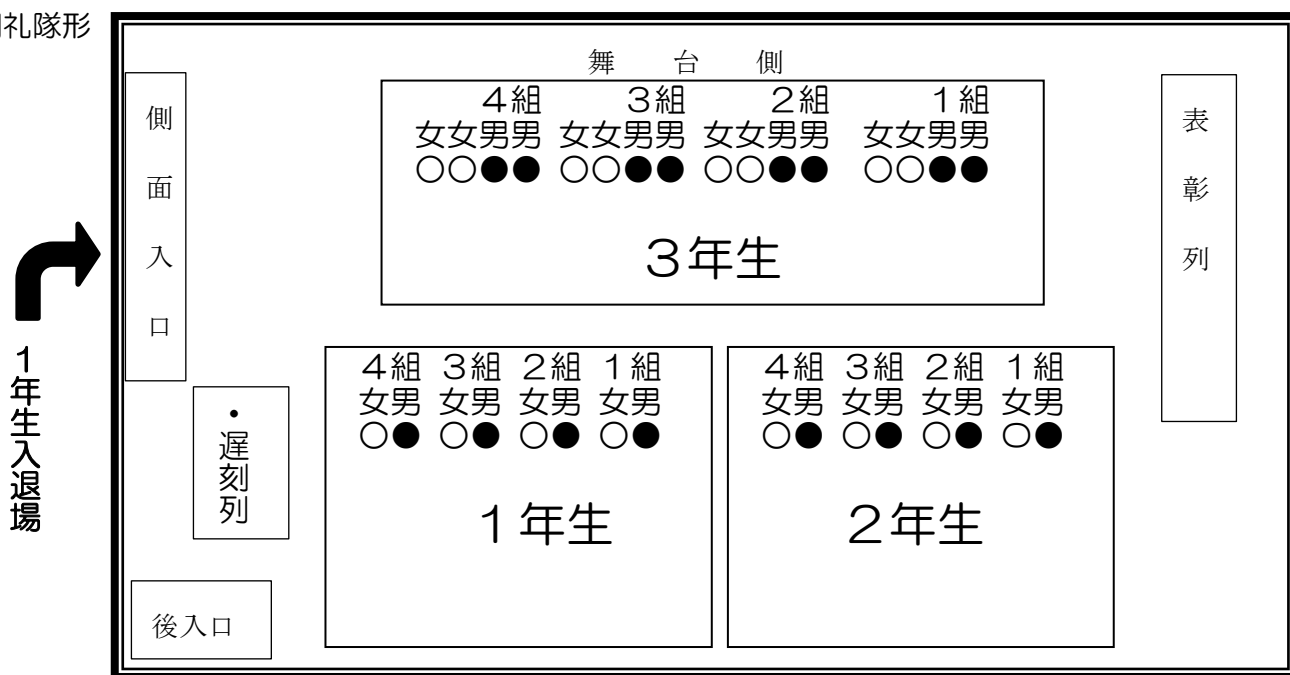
礼隊形

舞　台　側

側面入口

4組　3組　2組　1組
女女男男　女女男男　女女男男　女女男男
○○●●　○○●●　○○●●　○○●●

3年生

表彰列

1年生入退場

4組　3組　2組　1組
女男　女男　女男　女男
○●　○●　○●　○●

・遅刻列

1年生

4組　3組　2組　1組
女男　女男　女男　女男
○●　○●　○●　○●

2年生

後入口